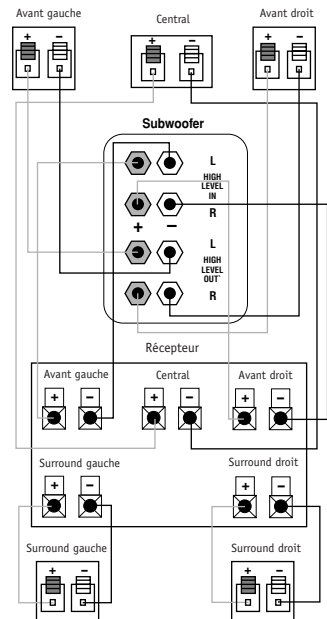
Avant gauche

Central

Avant droit

+ −

+ −

+ −

Subwoofer

L

HIGH LEVEL IN

R

+ −

L

HIGH LEVEL OUT

R

Récepteur

Avant gauche

Central

Avant droit

+ −

+ −

+ −

Surround gauche

Surround droit

+ −

+ −

Surround gauche

Surround droit

+ −

+ −